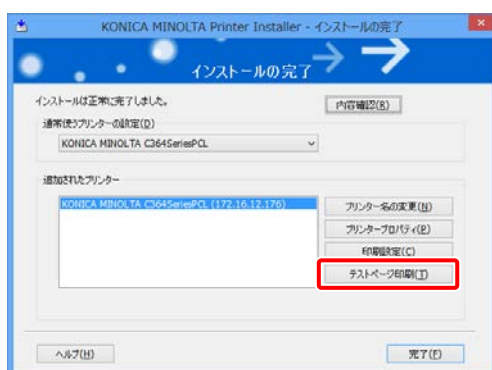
KONICA MINOLTA Printer Installer - インストールの完了

インストールの完了

インストールは正常に完了しました。

内容確認(R)

通常使うプリンターの設定(D)

KONICA MINOLTA C364SeriesPCL

追加されたプリンター

KONICA MINOLTA C364SeriesPCL (172.16.12.176)

プリンター名の変更(N)

プリンタープロパティ(P)

印刷設定(C)

テストページ印刷(T)

ヘルプ(H)

完了(F)